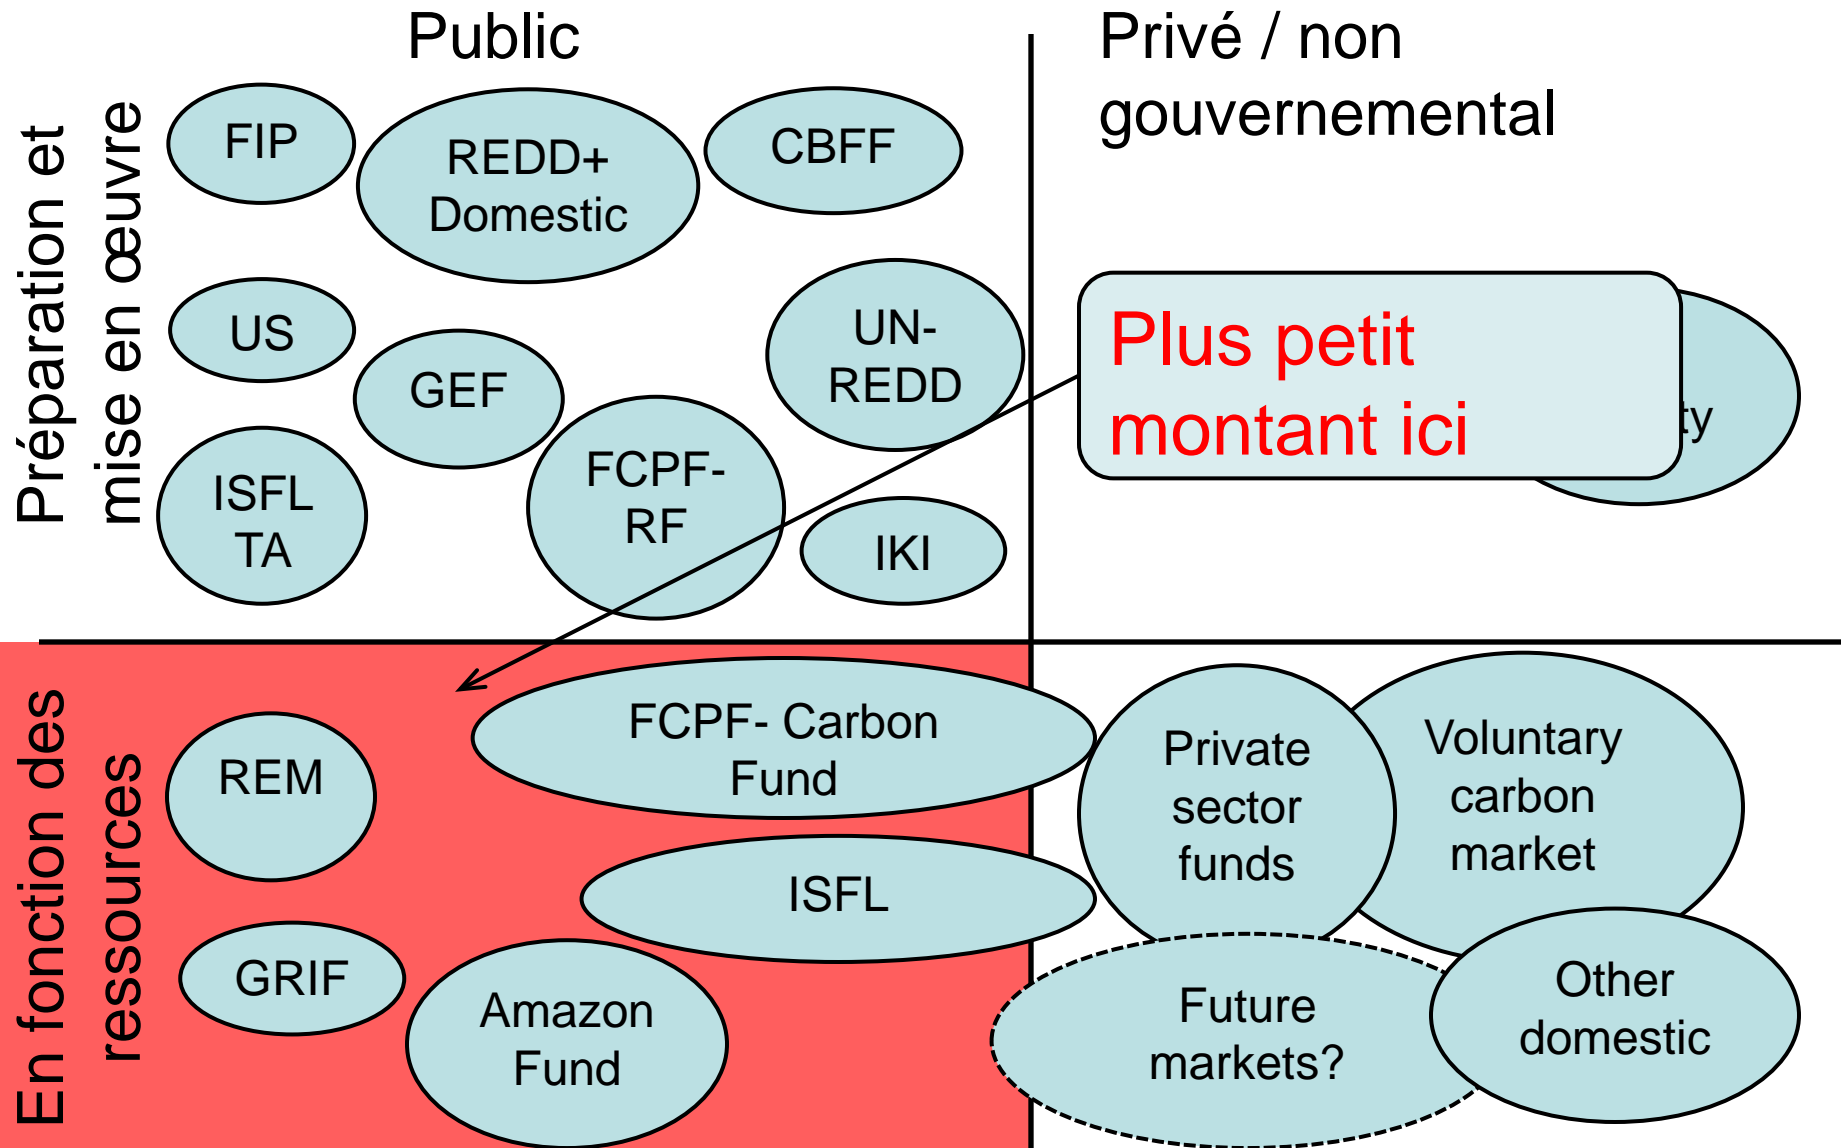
Public

Privé / non gouvernemental

Préparation et mise en œuvre

FIP

REDD+ Domestic

CBFF

US

GEF

UN-REDD

ISFL TA

FCPF-RF

IKI

Plus petit montant ici

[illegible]ty

En fonction des ressources

FCPF- Carbon Fund

REM

ISFL

GRIF

Amazon Fund

Private sector funds

Voluntary carbon market

Future markets?

Other domestic